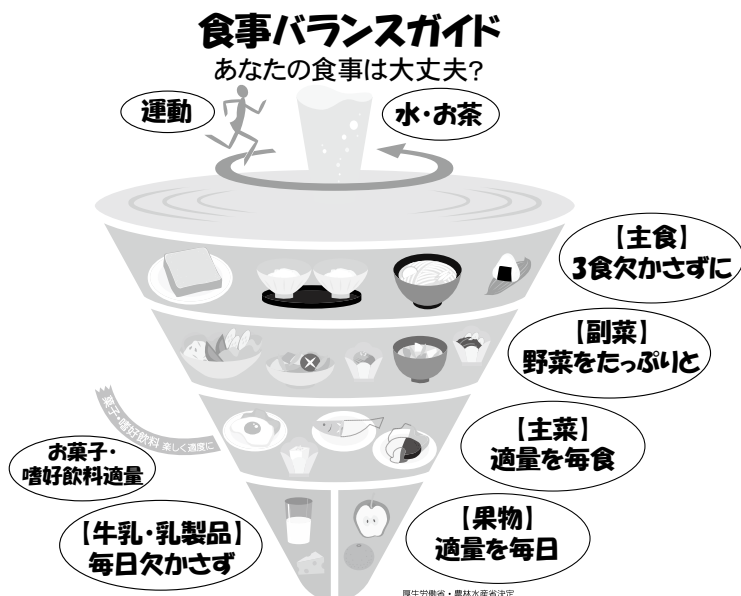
食事バランスガイド
あなたの食事は大丈夫?

運動

水・お茶

【主食】
3食欠かさずに

【副菜】
野菜をたっぷりと

菓子・嗜好飲料 楽しく適度に

お菓子・
嗜好飲料適量

【主菜】
適量を毎食

【牛乳・乳製品】
毎日欠かさず

【果物】
適量を毎日

厚生労働省・農林水産省決定